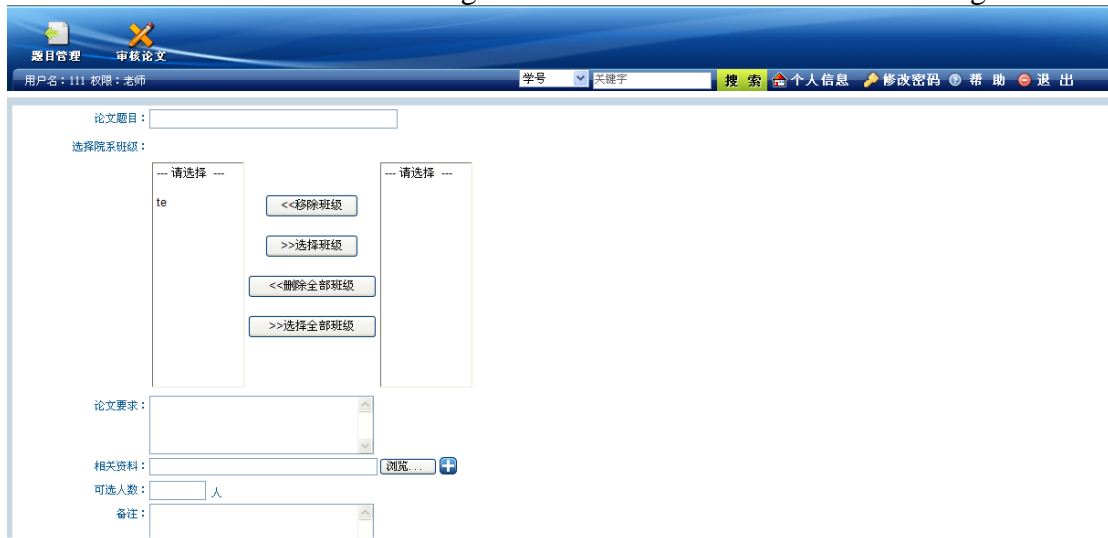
题目管理 审核论文

用户名：111 权限：老师

学号 关键字 搜索 个人信息 修改密码 帮助 退出

论文题目：

选择院系班级：

--- 请选择 ---

te

<<移除班级

>>选择班级

<<删除全部班级

>>选择全部班级

--- 请选择 ---

论文要求：

相关资料： 浏览...

可选人数： 人

备注：